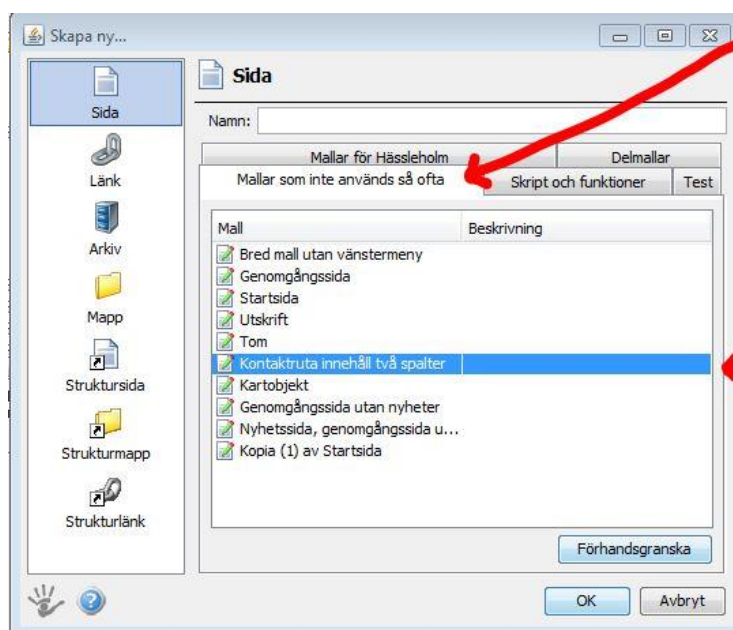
Skapa ny...

Sida
Länk
Arkiv
Mapp
Struktursida
Strukturmapp
Strukturlänk

Sida

Namn:

Mallar för Hässleholm
Delmallar
Mallar som inte används så ofta
Skript och funktioner
Test

| Mall | Beskrivning |
|---|---|
| Bred mall utan vänstermeny | |
| Genomgångssida | |
| Startsida | |
| Utskrift | |
| Tom | |
| Kontaktruta innehåll två spalter | |
| Kartobjekt | |
| Genomgångssida utan nyheter | |
| Nyhetssida, genomgångssida u... | |
| Kopia (1) av Startsida | |

Förhandsgranska

OK
Avbryt